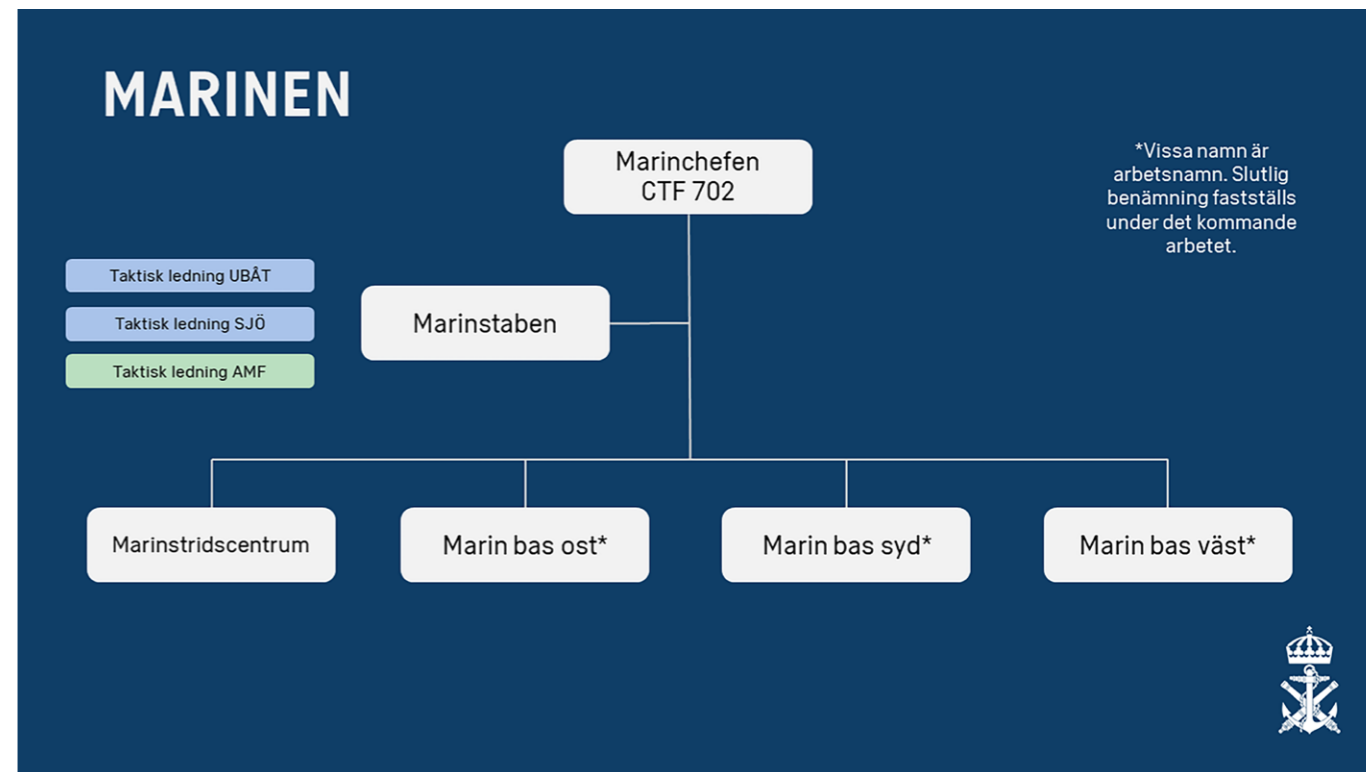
MARINEN

Marinchefen
CTF 702

*Vissa namn är arbetsnamn. Slutlig benämning fastställs under det kommande arbetet.

Taktisk ledning UBÅT

Taktisk ledning SJÖ

Taktisk ledning AMF

Marinstaben

Marinstridscentrum

Marin bas ost*

Marin bas syd*

Marin bas väst*